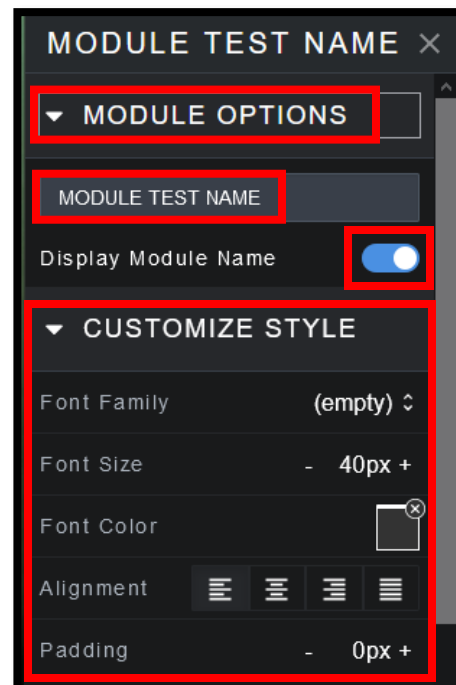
MODULE TEST NAME ×

MODULE OPTIONS

MODULE TEST NAME

Display Module Name

CUSTOMIZE STYLE

| Font Family | (empty) ⌃ |
|---|---|
| Font Size | - 40px + |
| Font Color | |
| Alignment | |
| Padding | - 0px + |